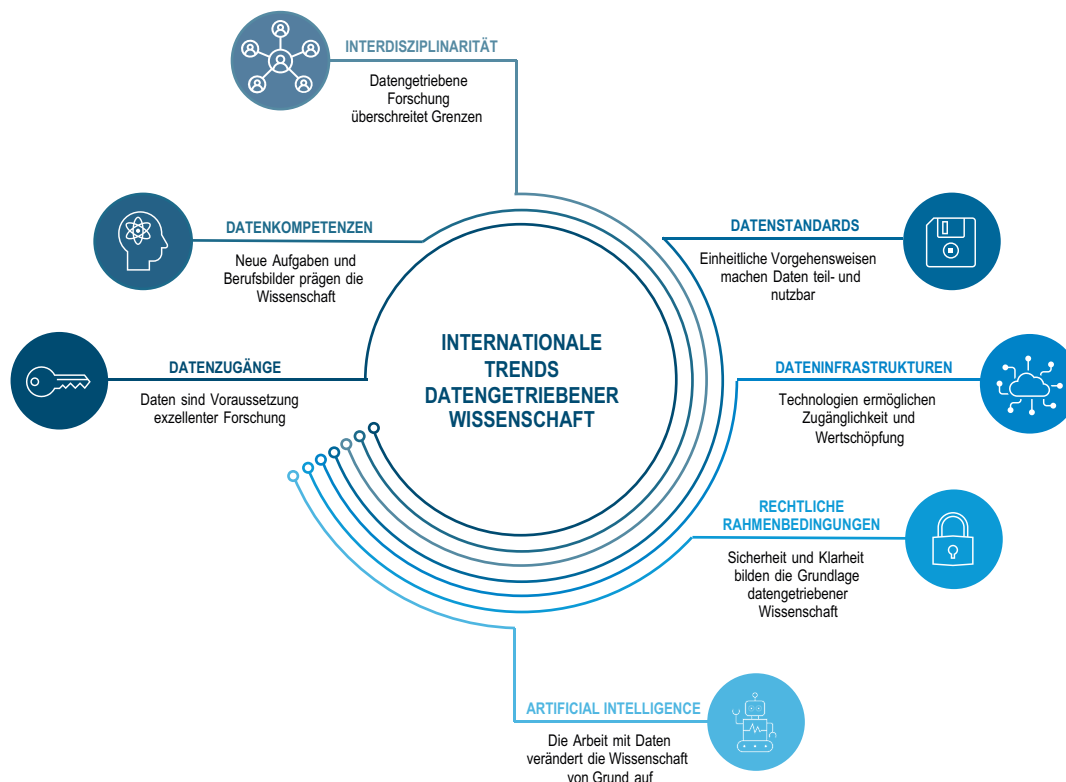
INTERDISZIPLINARITÄT

Datengetriebene Forschung überschreitet Grenzen

DATENKOMPETENZEN

Neue Aufgaben und Berufsbilder prägen die Wissenschaft

DATENSTANDARDS

Einheitliche Vorgehensweisen machen Daten teil- und nutzbar

INTERNATIONALE TRENDS DATENGETRIEBENER WISSENSCHAFT

DATENZUGÄNGE

Daten sind Voraussetzung exzellenter Forschung

DATENINFRASTRUKTUREN

Technologien ermöglichen Zugänglichkeit und Wertschöpfung

RECHTLICHE RAHMENBEDINGUNGEN

Sicherheit und Klarheit bilden die Grundlage datengetriebener Wissenschaft

ARTIFICIAL INTELLIGENCE

Die Arbeit mit Daten verändert die Wissenschaft von Grund auf